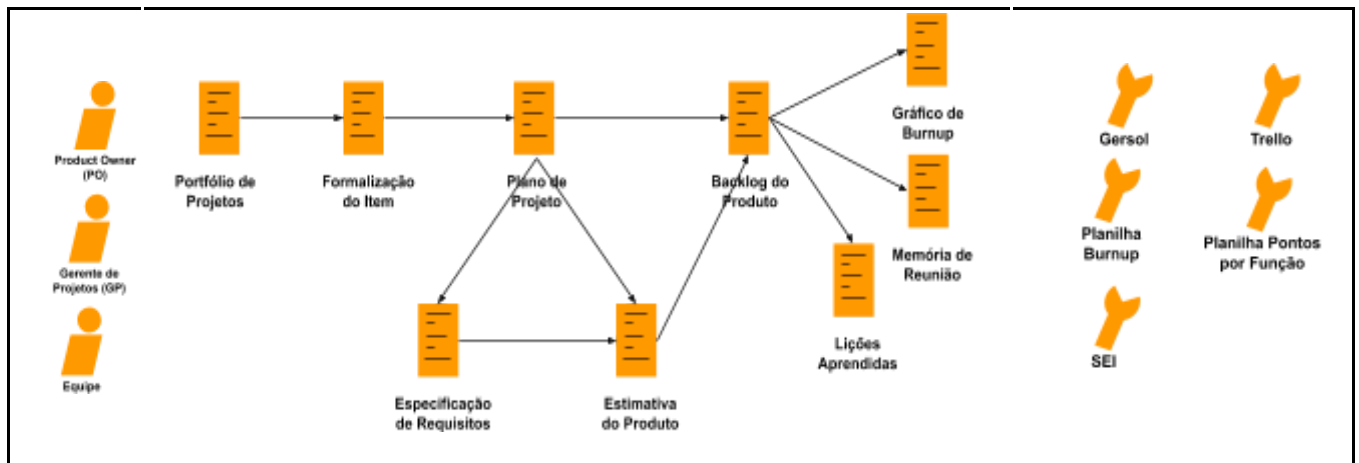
Product Owner (PO)

Gerente de Projetos (GP)

Equipe

Portfólio de Projetos

Formalização do Item

Plano de Projeto

Backlog do Produto

Gráfico de Burnup

Memória de Reunião

Lições Aprendidas

Especificação de Requisitos

Estimativa do Produto

Gersol

Trello

Planilha Burnup

Planilha Pontos por Função

SEI